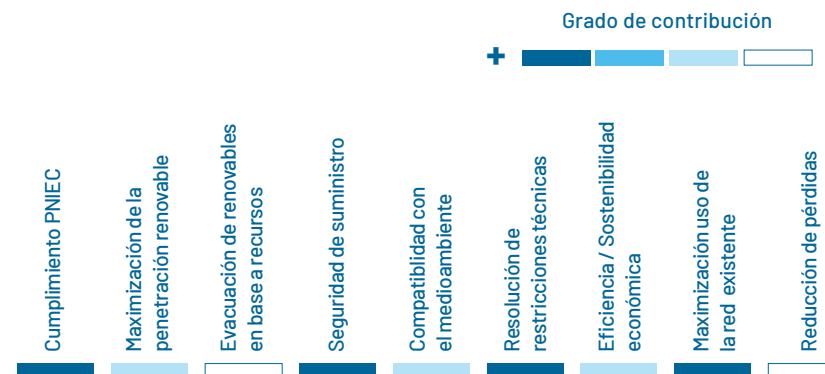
Grado de contribución

+

Cumplimiento PNIEC

Maximización de la penetración renovable

Evacuación de renovables en base a recursos

Seguridad de suministro

Compatibilidad con el medioambiente

Resolución de restricciones técnicas

Eficiencia / Sostenibilidad económica

Maximización uso de la red existente

Reducción de pérdidas